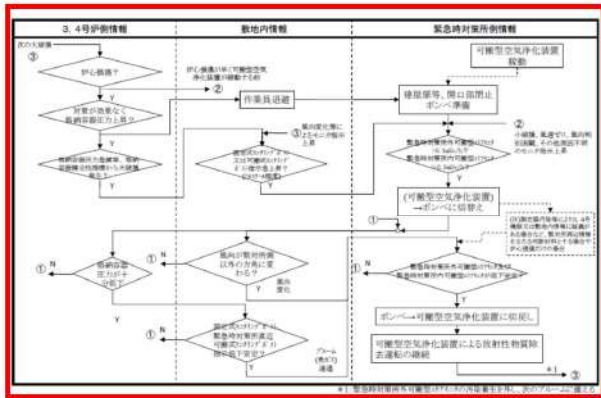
3，4号炉側情報

敷地内情報

緊急時対策所側情報

次の大破損

③

炉心損傷？

N

Y

対策が効果なく格納容器圧力上昇？

Y

格納容器圧力急上昇、格納容器破損？

炉心損傷が1号炉で可搬型空気浄化設備が稼動する場合

②

作業員退避

可搬型空気浄化設備稼動

建屋扉等、開口部閉止ボンベ準備

③

②

緊急時対策所内可搬型エリアモニタ

N

緊急時対策所内可搬型エリアモニタ

Y

（可搬型空気浄化装置）→ボンベに切替え

①

①

N

格納容器圧力上昇？

①

風向が敷地南側以外の方角に変わる？

風向変化

N

Y

①

緊急時対策所周辺可搬型モニタ低下安定？

Y

プルーム（雲）通過

N

①

緊急時対策所内可搬型エリアモニタ

Y

ボンベ→可搬型空気浄化装置に切戻し

可搬型空気浄化装置による放射性物質除去運転の継続

③

＊1

＊1 緊急時対策所外可搬型モニタの指示値を参考に、次のプルームに備える